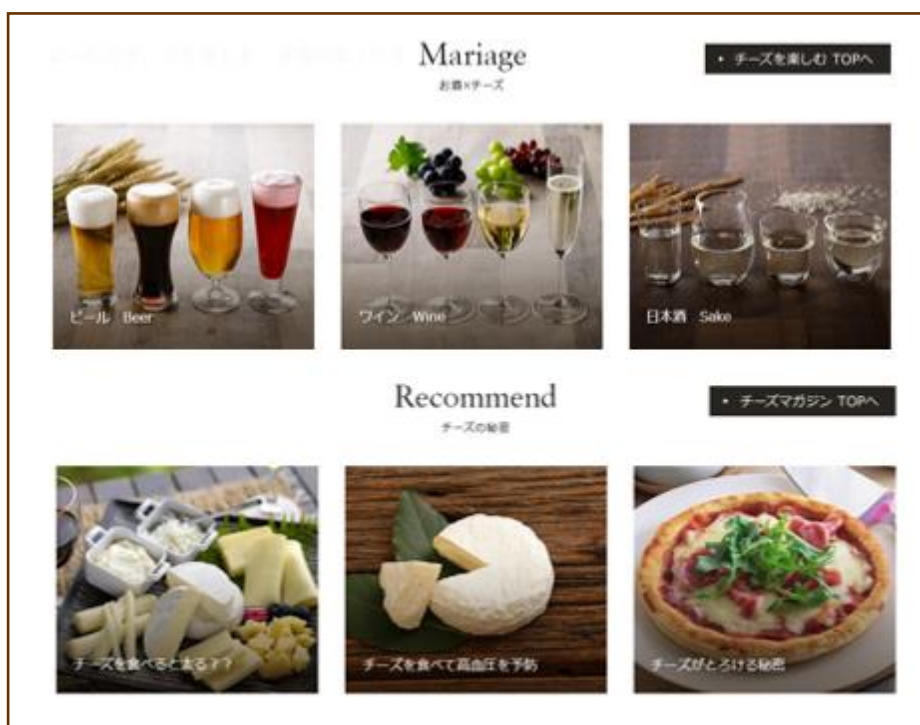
Mariage
お酒×チーズ

• チーズを楽しむ TOPへ

ビール Beer

ワイン Wine

日本酒 Sake

Recommend
チーズの秘密

• チーズマガジン TOPへ

チーズを食べるとまる？？

チーズを食べて高血圧を予防

チーズがとろける秘密